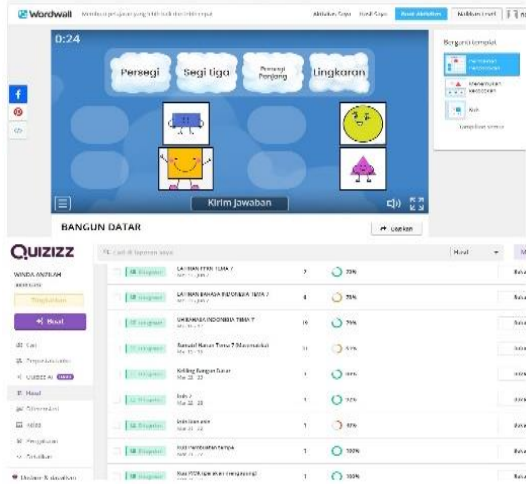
Wordwall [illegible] Aktivitas Saya Hasil Saya Buat Aktivitas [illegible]

0:24

Persegi Segi tiga Persegi Panjang Lingkaran

Kirim Jawaban

Berganti templat

BANGUN DATAR

Gunakan

QUIZIZZ

WINDA ANTIKAH

+ Buat

| | | | |
|---|---|---|---|
| LATIHAN PTKK TEMA 7 | 7 | 70% | Baru |
| LATIHAN BAHASA INDONESIA TEMA 7 | 8 | 75% | Baru |
| LATIHAN BAHASA INDONESIA TEMA 7 | 10 | 75% | Baru |
| Ulangan Harian Tema 7 Matematika | 10 | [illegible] | Baru |
| Keliling Bangun Datar | 1 | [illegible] | Baru |
| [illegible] | 1 | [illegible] | Baru |
| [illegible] | 1 | 80% | Baru |
| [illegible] | 1 | 100% | Baru |
| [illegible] | 1 | 100% | Baru |

Hasil